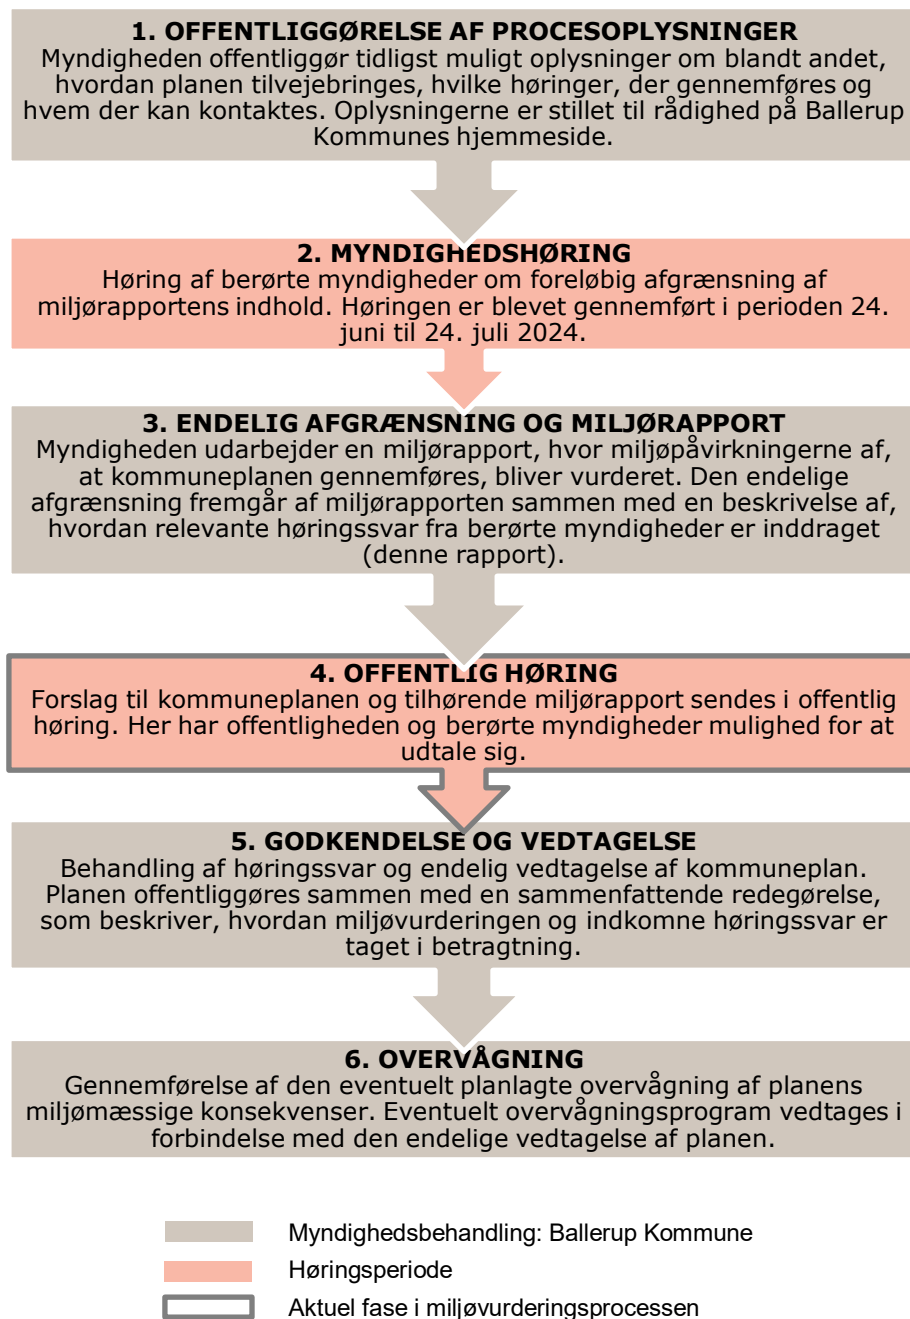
1. OFFENTLIGGØRELSE AF PROCESOPLYSNINGER
Myndigheden offentliggør tidligst muligt oplysninger om blandt andet, hvordan planen tilvejebringes, hvilke høringer, der gennemføres og hvem der kan kontaktes. Oplysningerne er stillet til rådighed på Ballerup Kommunes hjemmeside.

2. MYNDIGHEDSHØRING
Høring af berørte myndigheder om foreløbig afgrænsning af miljørapportens indhold. Høringen er blevet gennemført i perioden 24. juni til 24. juli 2024.

3. ENDELIG AFGRÆNSNING OG MILJØRAPPORT
Myndigheden udarbejder en miljørapport, hvor miljøpåvirkningerne af, at kommuneplanen gennemføres, bliver vurderet. Den endelige afgrænsning fremgår af miljørapporten sammen med en beskrivelse af, hvordan relevante høringssvar fra berørte myndigheder er inddraget (denne rapport).

4. OFFENTLIG HØRING
Forslag til kommuneplanen og tilhørende miljørapport sendes i offentlig høring. Her har offentligheden og berørte myndigheder mulighed for at udtale sig.

5. GODKENDELSE OG VEDTAGELSE
Behandling af høringssvar og endelig vedtagelse af kommuneplan. Planen offentliggøres sammen med en sammenfattende redegørelse, som beskriver, hvordan miljøvurderingen og indkomne høringssvar er taget i betragtning.

6. OVERVÅGNING
Gennemførelse af den eventuelt planlagte overvågning af planens miljømæssige konsekvenser. Eventuelt overvågningsprogram vedtages i forbindelse med den endelige vedtagelse af planen.

Myndighedsbehandling: Ballerup Kommune
Høringsperiode
Aktuel fase i miljøvurderingsprocessen